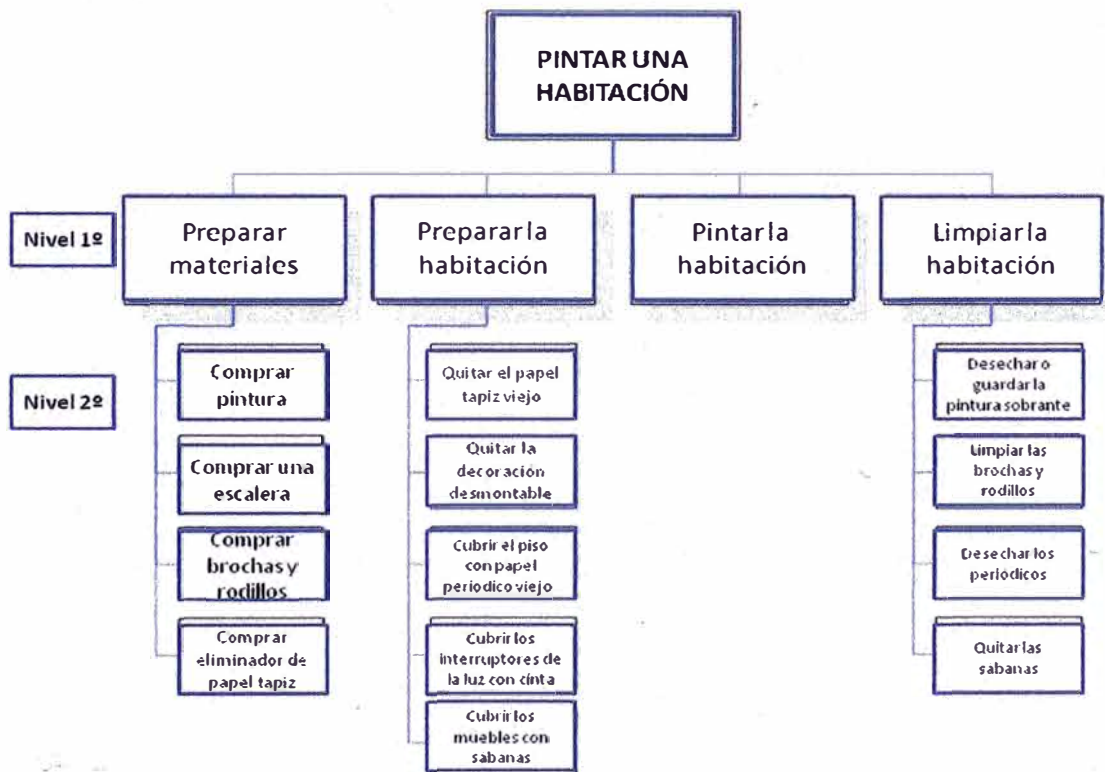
PINTAR UNA HABITACIÓN

Nivel 1º

Preparar materiales

Preparar la habitación

Pintar la habitación

Limpiar la habitación

Nivel 2º

Comprar pintura

Comprar una escalera

Comprar brochas y rodillos

Comprar eliminador de papel tapiz

Quitar el papel tapiz viejo

Quitar la decoración desmontable

Cubrir el piso con papel periodico viejo

Cubrir los interruptores de la luz con cinta

Cubrir los muebles con sabanas

Desechar o guardar la pintura sobrante

Limpiar las brochas y rodillos

Desechar los periodicos

Quitar las sabanas